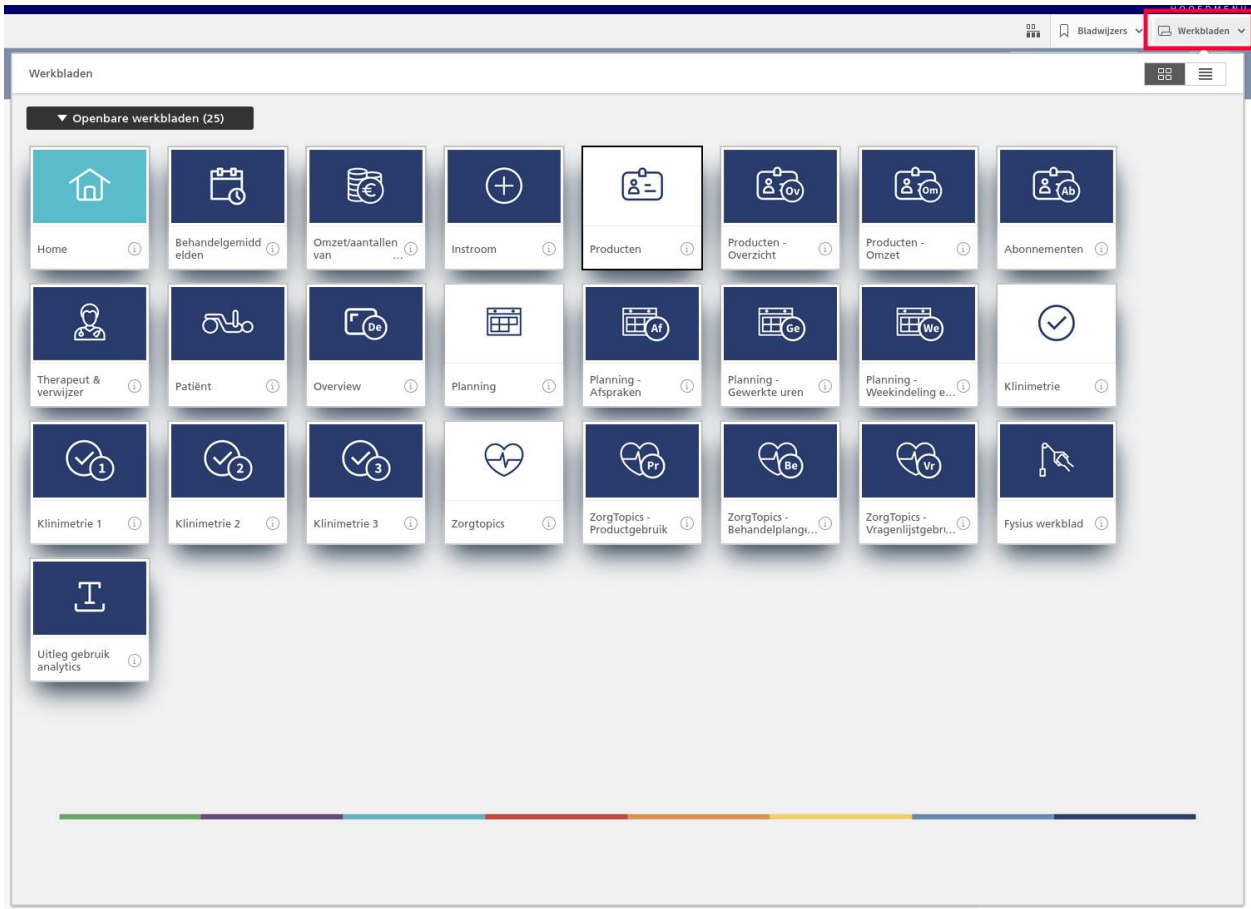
HOOFDMENU

Bladwijzers Werkbladen

Werkbladen

▼ Openbare werkbladen (25)

Home

Behandelgemiddelden

Omzet/aantallen van ...

Instroom

Producten

Ov Producten - Overzicht

Om Producten - Omzet

Ab Abonnementen

Therapeut & verwijzer

Patiënt

De Overview

Planning

Af Planning - Afspraken

Ge Planning - Gewerkte uren

We Planning - Weekindeling e...

Klinimetrie

1 Klinimetrie 1

2 Klinimetrie 2

3 Klinimetrie 3

Zorgtopics

Pr ZorgTopics - Productgebruik

Be ZorgTopics - Behandelplange...

Vr ZorgTopics - Vragenlijstgebr...

Fysius werkblad

Uitleg gebruik analytics